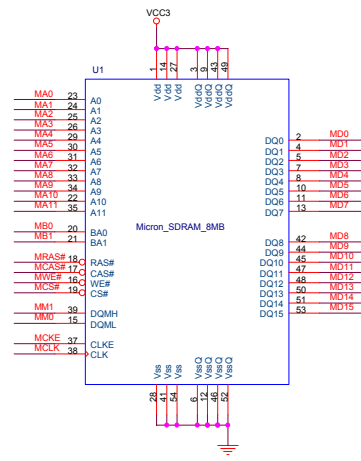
VCC3

U1

1 14 27 3 9 43 49
Vdd Vdd Vdd VddQ VddQ VddQ VddQ

MA0 23 A0
MA1 24 A1
MA2 25 A2
MA3 26 A3
MA4 29 A4
MA5 30 A5
MA6 31 A6
MA7 32 A7
MA8 33 A8
MA9 34 A9
MA10 22 A10
MA11 35 A11

MB0 20 BA0
MB1 21 BA1

MRAS# 18 RAS#
MCAS# 17 CAS#
MWE# 16 WE#
MCS# 19 CS#

MM1 39 DQMH
MM0 15 DQML

MCKE 37 CLKE
MCLK 38 CLK

Micron_SDRAM_8MB

DQ0 2 MD0
DQ1 4 MD1
DQ2 5 MD2
DQ3 7 MD3
DQ4 8 MD4
DQ5 10 MD5
DQ6 11 MD6
DQ7 13 MD7

DQ8 42 MD8
DQ9 44 MD9
DQ10 45 MD10
DQ11 47 MD11
DQ12 48 MD12
DQ13 50 MD13
DQ14 51 MD14
DQ15 53 MD15

Vss Vss Vss VssQ VssQ VssQ VssQ
28 41 54 6 12 46 52